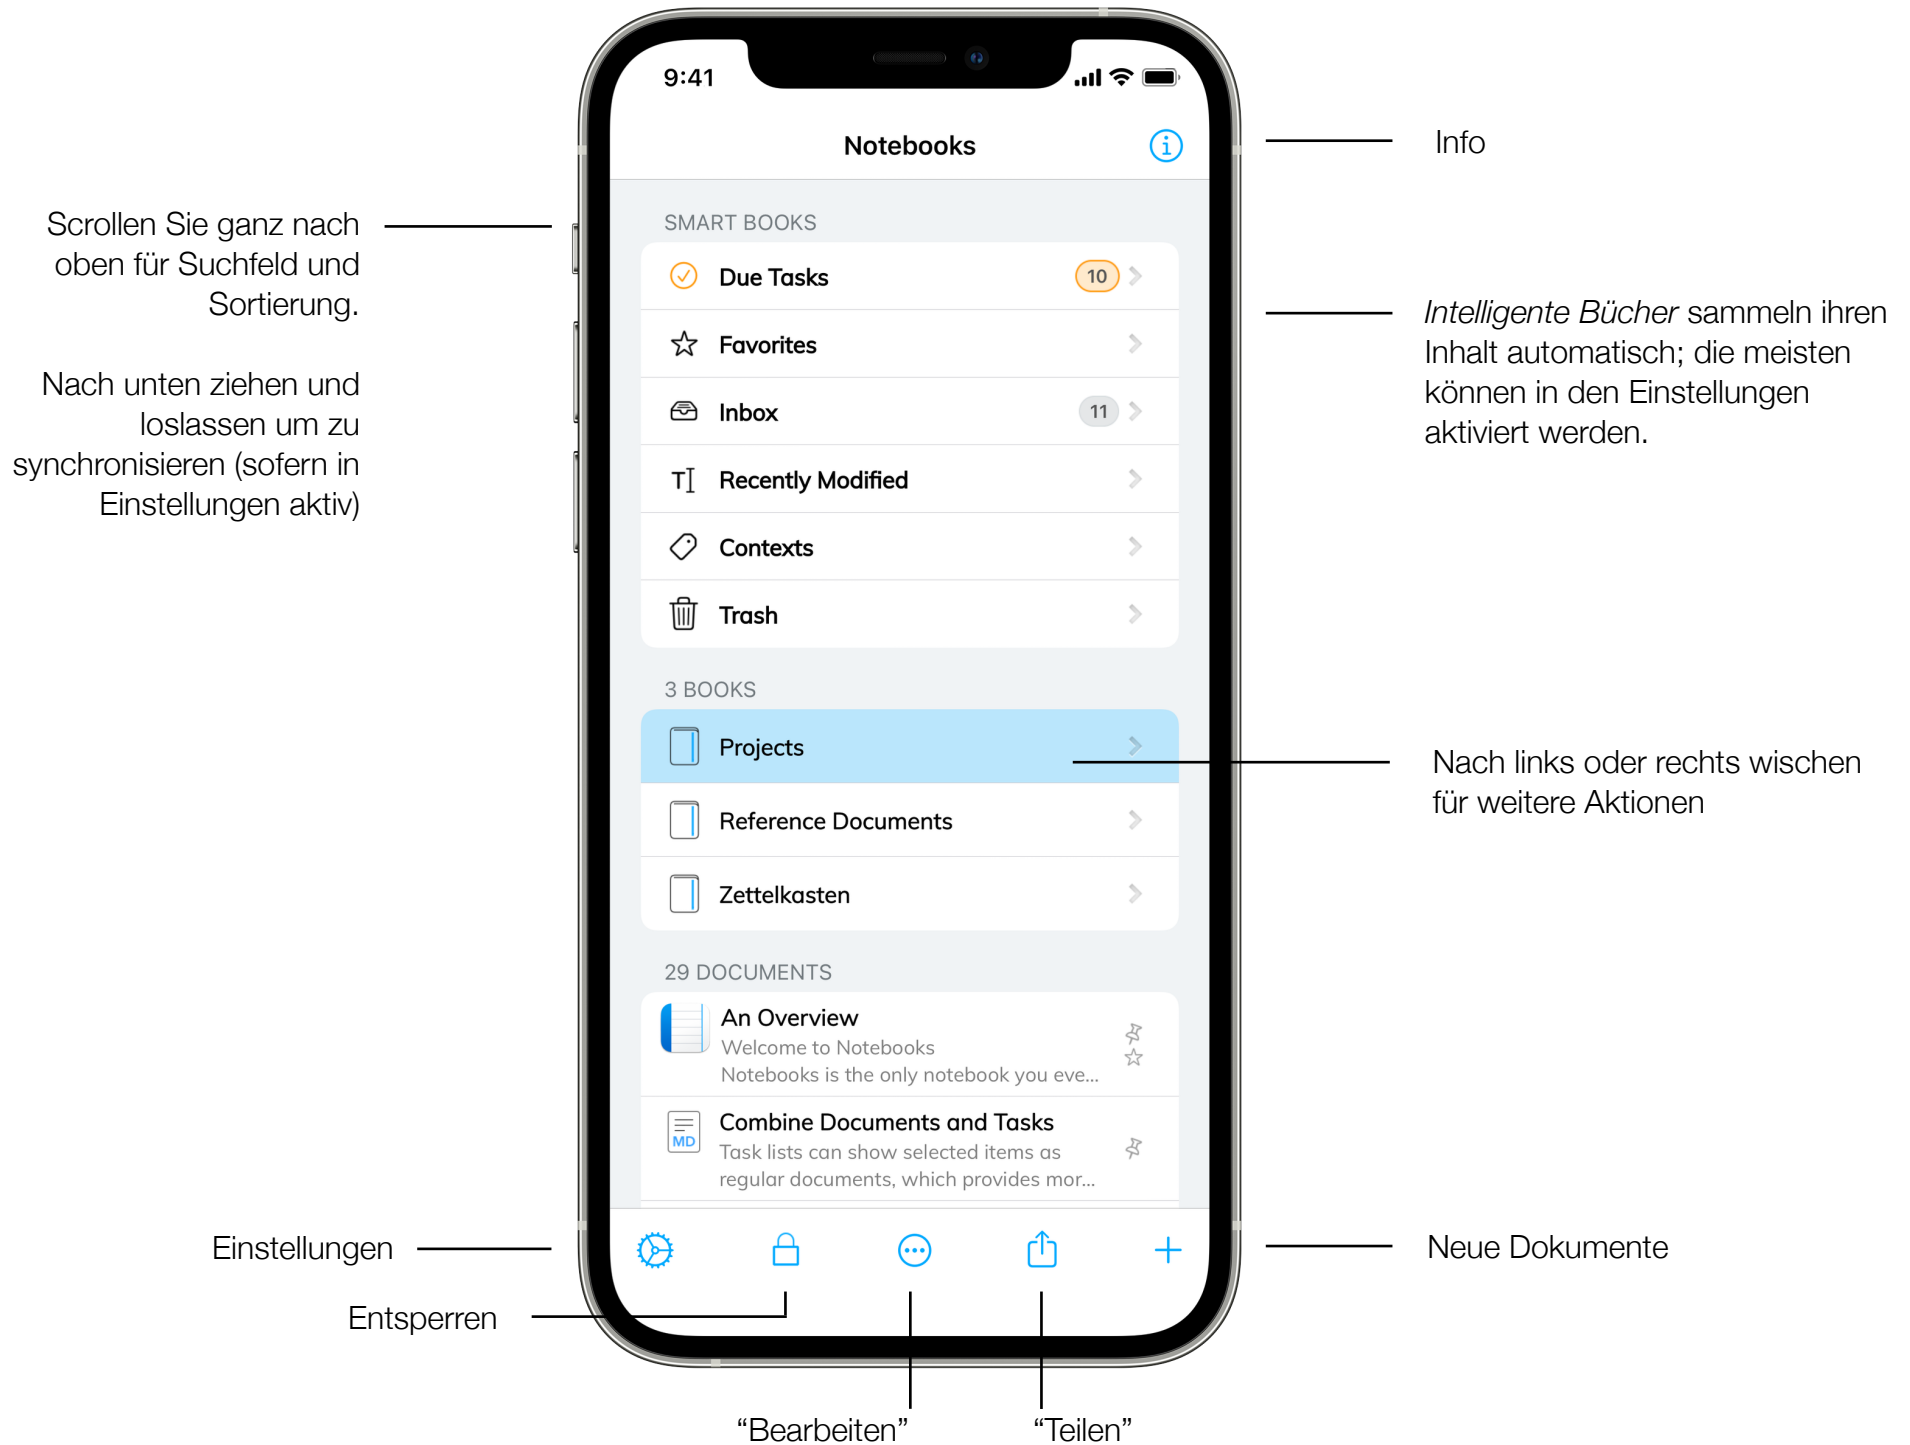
Scrollen Sie ganz nach oben für Suchfeld und Sortierung.

Nach unten ziehen und loslassen um zu synchronisieren (sofern in Einstellungen aktiv)

9:41

Notebooks

Info

SMART BOOKS

Due Tasks 10

Favorites

Inbox 11

Recently Modified

Contexts

Trash

*Intelligente Bücher* sammeln ihren Inhalt automatisch; die meisten können in den Einstellungen aktiviert werden.

3 BOOKS

Projects

Reference Documents

Zettelkasten

Nach links oder rechts wischen für weitere Aktionen

29 DOCUMENTS

An Overview
Welcome to Notebooks
Notebooks is the only notebook you eve...

MD

Combine Documents and Tasks
Task lists can show selected items as regular documents, which provides mor...

Einstellungen

Entsperren

Neue Dokumente

“Bearbeiten”

“Teilen”